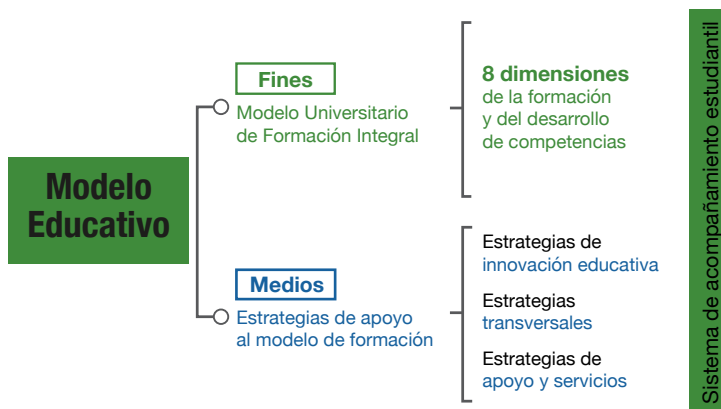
Modelo Educativo

Fines
Modelo Universitario de Formación Integral

8 dimensiones
de la formación y del desarrollo de competencias

Medios
Estrategias de apoyo al modelo de formación

Estrategias de innovación educativa

Estrategias transversales

Estrategias de apoyo y servicios

Sistema de acompañamiento estudiantil